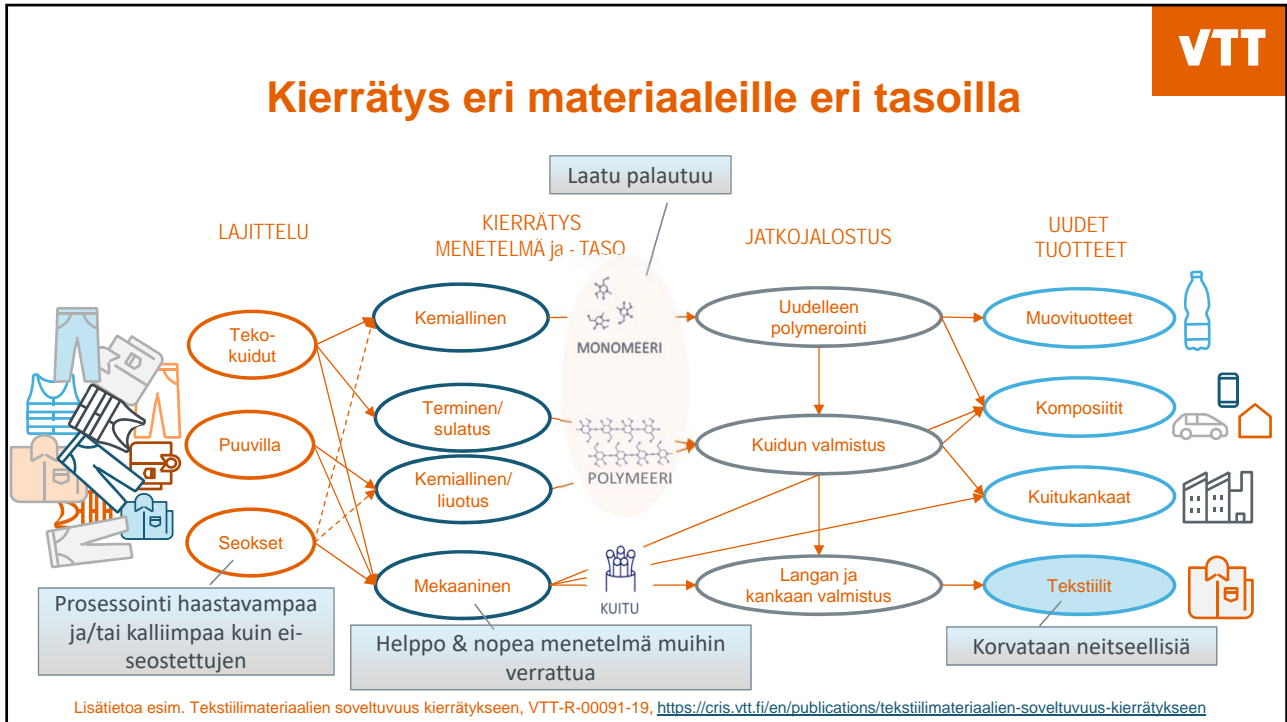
VTT

Kierrätys eri materiaaleille eri tasoilla

Laatu palautuu

LAJITTELU

KIERRÄTYS MENETELMÄ ja - TASO

JATKOJALOSTUS

UUDET TUOTTEET

Teko-kuidut

Puuvilla

Seokset

Kemiallinen

Terminen/ sulatus

Kemiallinen/ liuotus

Mekaaninen

MONOMEERI

POLYMEERI

KUITU

Uudelleen polymerointi

Kuidun valmistus

Langan ja kankaan valmistus

Muovituotteet

Komposiitit

Kuitukankaat

Tekstiilit

Prosessointi haastavampaa ja/tai kalliimpaa kuin ei-seostettujen

Helppo & nopea menetelmä muihin verrattua

Korvataan neitseellisiä

Lisätietoa esim. Tekstiilimateriaalien soveltuvuus kierrätykseen, VTT-R-00091-19, https://cris.vtt.fi/en/publications/tekstiilimateriaalien-soveltuvuus-kierratykseen